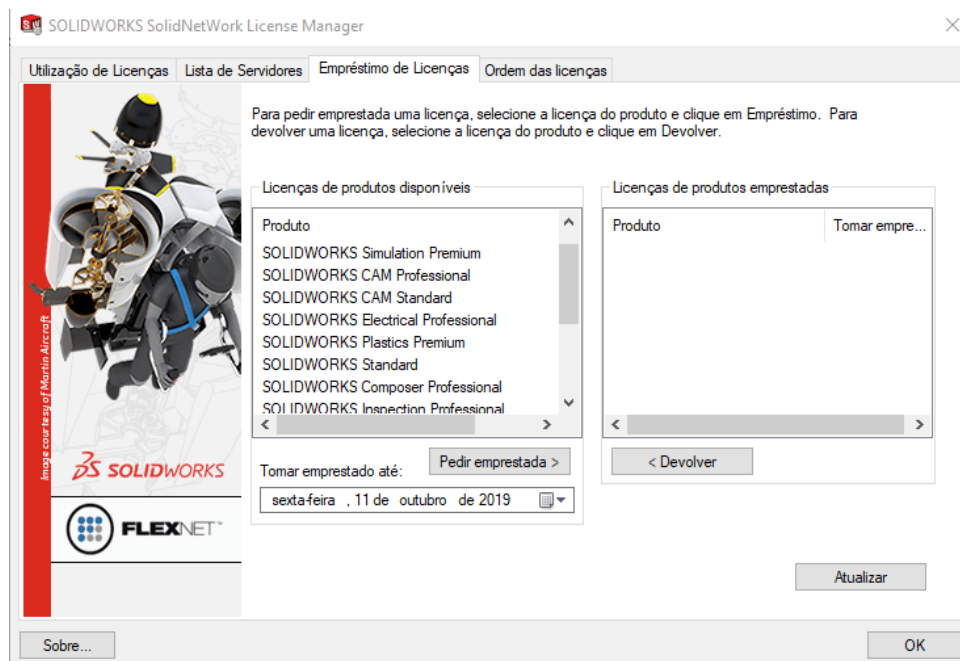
SOLIDWORKS SolidNetWork License Manager

Utilização de Licenças | Lista de Servidores | Empréstimo de Licenças | Ordem das licenças

Para pedir emprestada uma licença, selecione a licença do produto e clique em Empréstimo. Para devolver uma licença, selecione a licença do produto e clique em Devolver.

Licenças de produtos disponíveis

Produto
SOLIDWORKS Simulation Premium
SOLIDWORKS CAM Professional
SOLIDWORKS CAM Standard
SOLIDWORKS Electrical Professional
SOLIDWORKS Plastics Premium
SOLIDWORKS Standard
SOLIDWORKS Composer Professional
SOLIDWORKS Inspection Professional

Licenças de produtos emprestadas

| Produto | Tomar empre... |
|---|---|

Tomar emprestado até:
Pedir emprestada >
< Devolver
sexta-feira , 11 de outubro de 2019

Image courtesy of Martin Aircraft
SOLIDWORKS
FLEXNET

Atualizar

Sobre...
OK